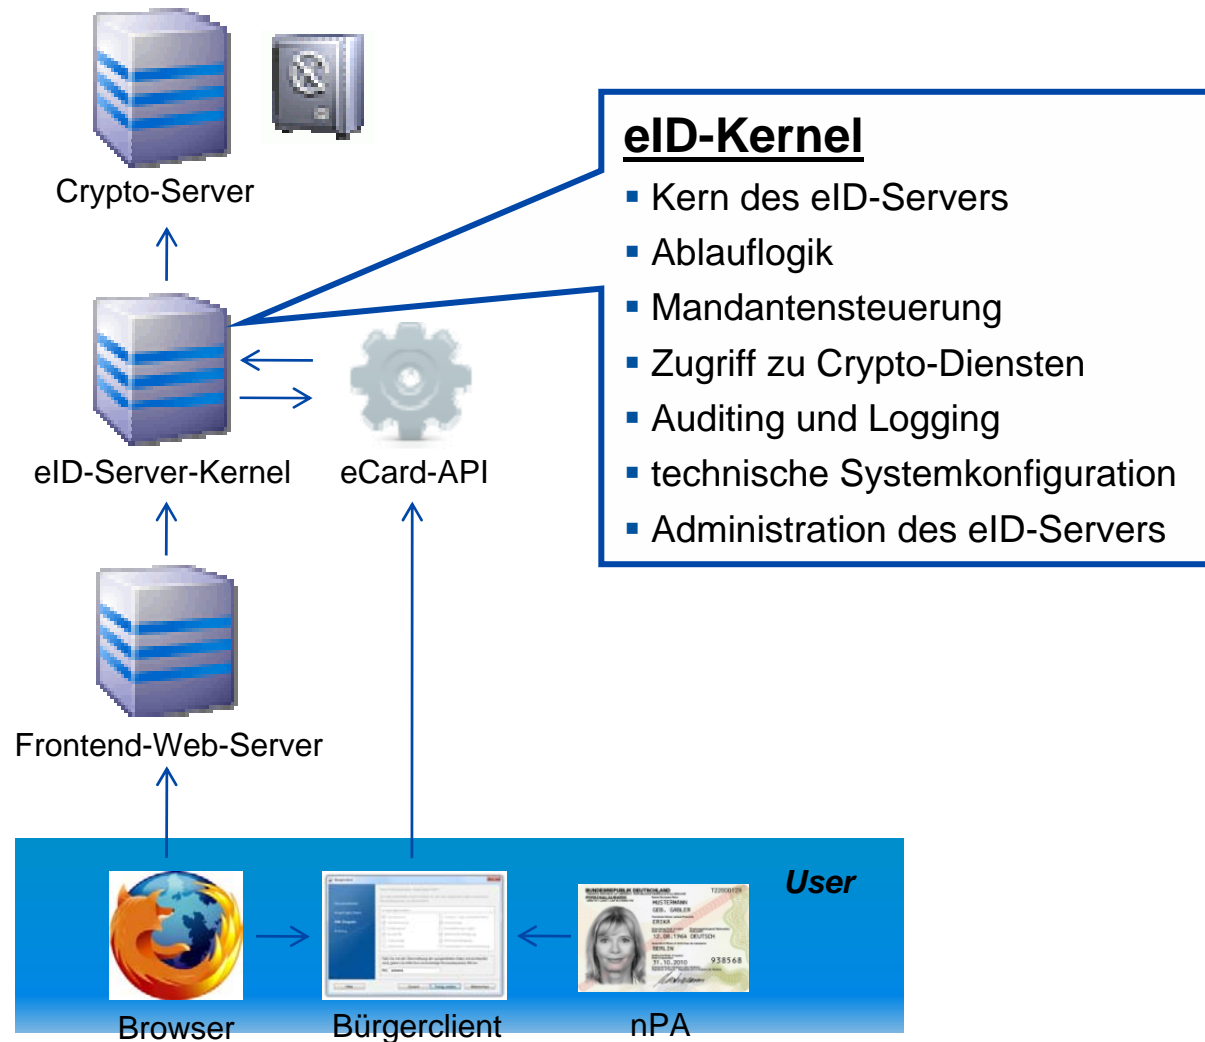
Crypto-Server

eID-Kernel
- Kern des eID-Servers
- Ablauflogik
- Mandantensteuerung
- Zugriff zu Crypto-Diensten
- Auditing und Logging
- technische Systemkonfiguration
- Administration des eID-Servers

eID-Server-Kernel

eCard-API

Frontend-Web-Server

User

BUNDESREPUBLIK DEUTSCHLAND
MUSTERMANN
GEB. GABLER
ERIKA
12.08.1964 DEUTSCH
BERLIN
31.10.2010
938568

Browser

Bürgerclient

nPA